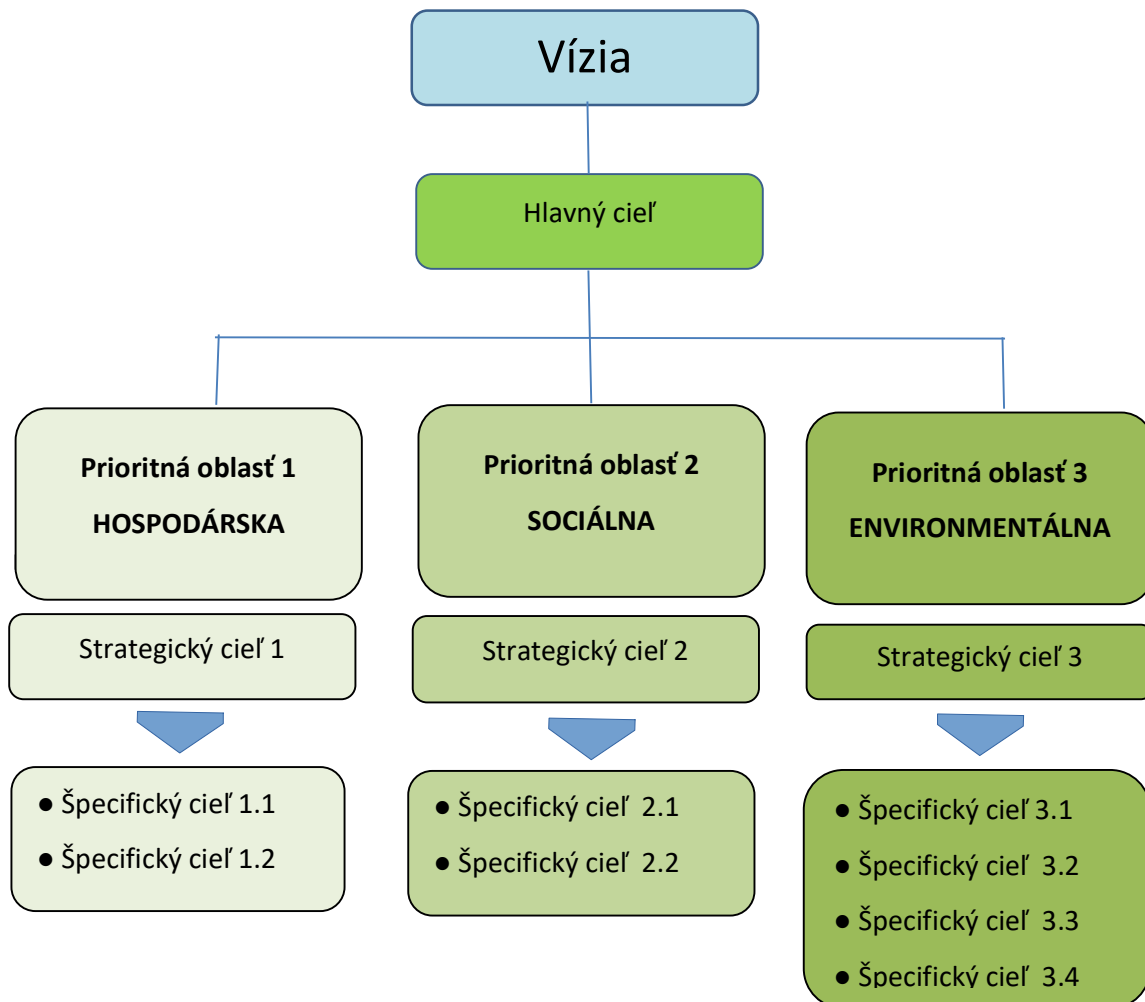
Vízia

Hlavný cieľ

**Prioritná oblasť 1**
**HOSPODÁRSKA**

Strategický cieľ 1

- Špecifický cieľ 1.1
- Špecifický cieľ 1.2

**Prioritná oblasť 2**
**SOCIÁLNA**

Strategický cieľ 2

- Špecifický cieľ 2.1
- Špecifický cieľ 2.2

**Prioritná oblasť 3**
**ENVIRONMENTÁLNA**

Strategický cieľ 3

- Špecifický cieľ 3.1
- Špecifický cieľ 3.2
- Špecifický cieľ 3.3
- Špecifický cieľ 3.4